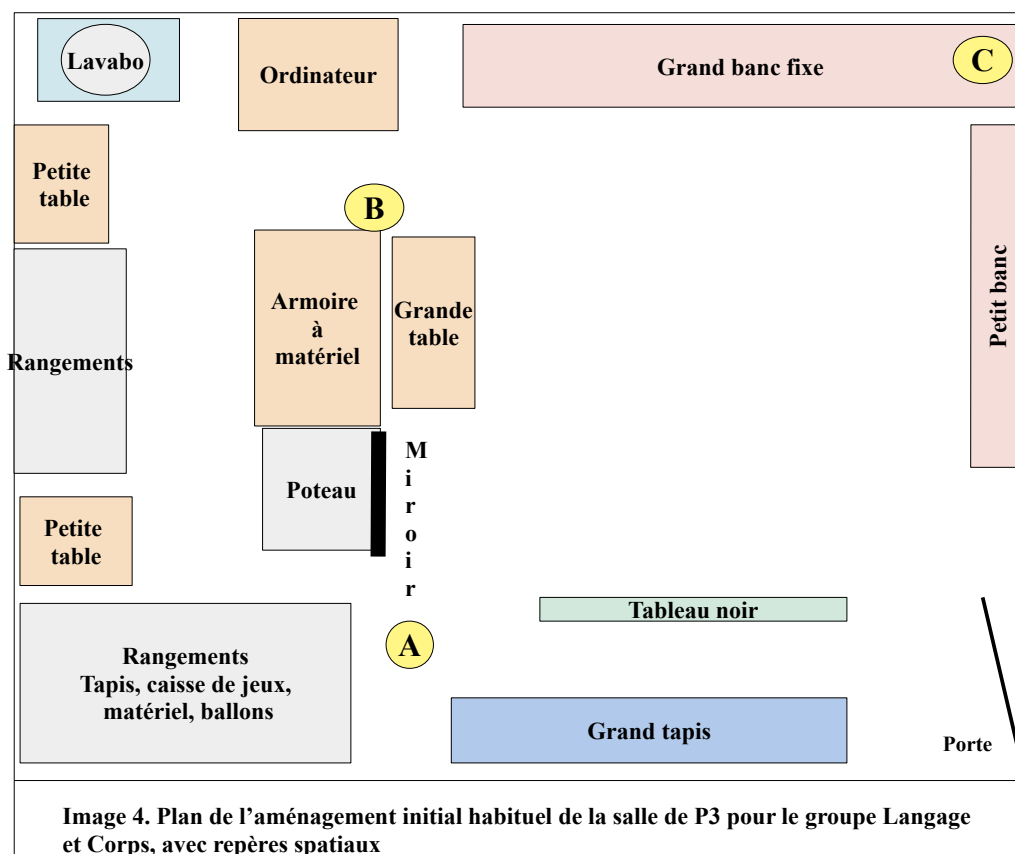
Lavabo

Ordinateur

Grand banc fixe

C

Petite table

B

Petit banc

Armoire à matériel

Grande table

Rangements

Poteau

Miroir

Petite table

Tableau noir

A

Rangements
Tapis, caisse de jeux, matériel, ballons

Grand tapis

Porte

Image 4. Plan de l'aménagement initial habituel de la salle de P3 pour le groupe Langage et Corps, avec repères spatiaux